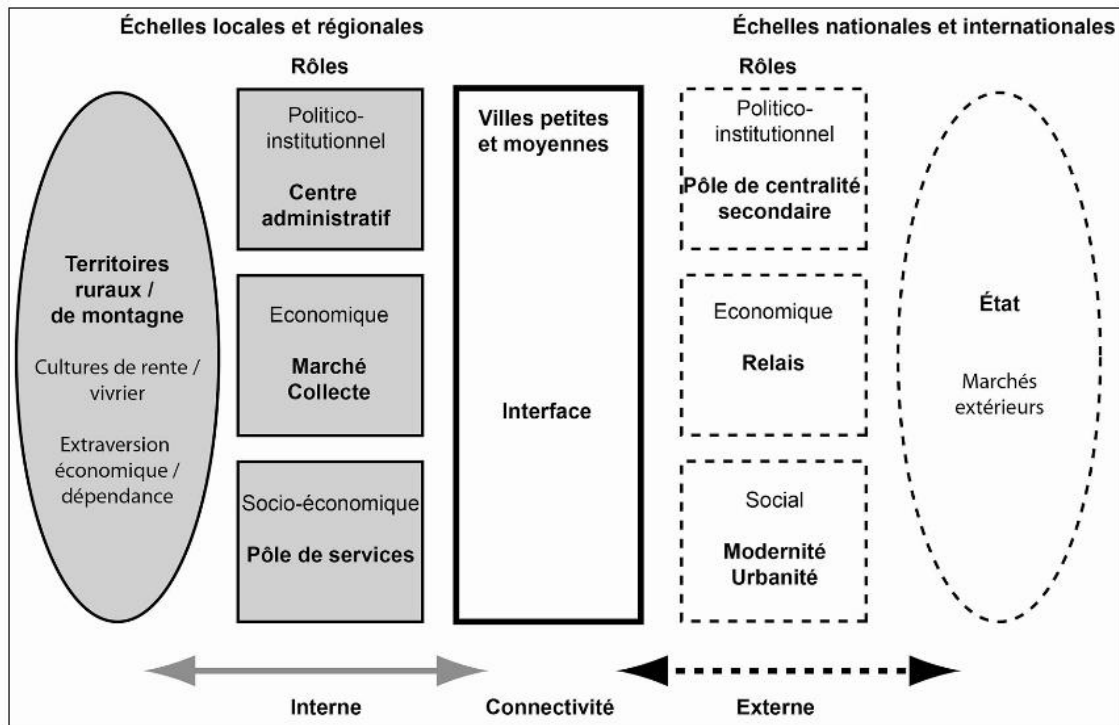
Échelles locales et régionales

Échelles nationales et internationales

Rôles

Rôles

Territoires ruraux / de montagne

Cultures de rente / vivrier

Extraversion économique / dépendance

Politico-institutionnel

Centre administratif

Economique

Marché Collecte

Socio-économique

Pôle de services

Villes petites et moyennes

Interface

Politico-institutionnel

Pôle de centralité secondaire

Economique

Relais

Social

Modernité Urbanité

État

Marchés extérieurs

Interne

Connectivité

Externe